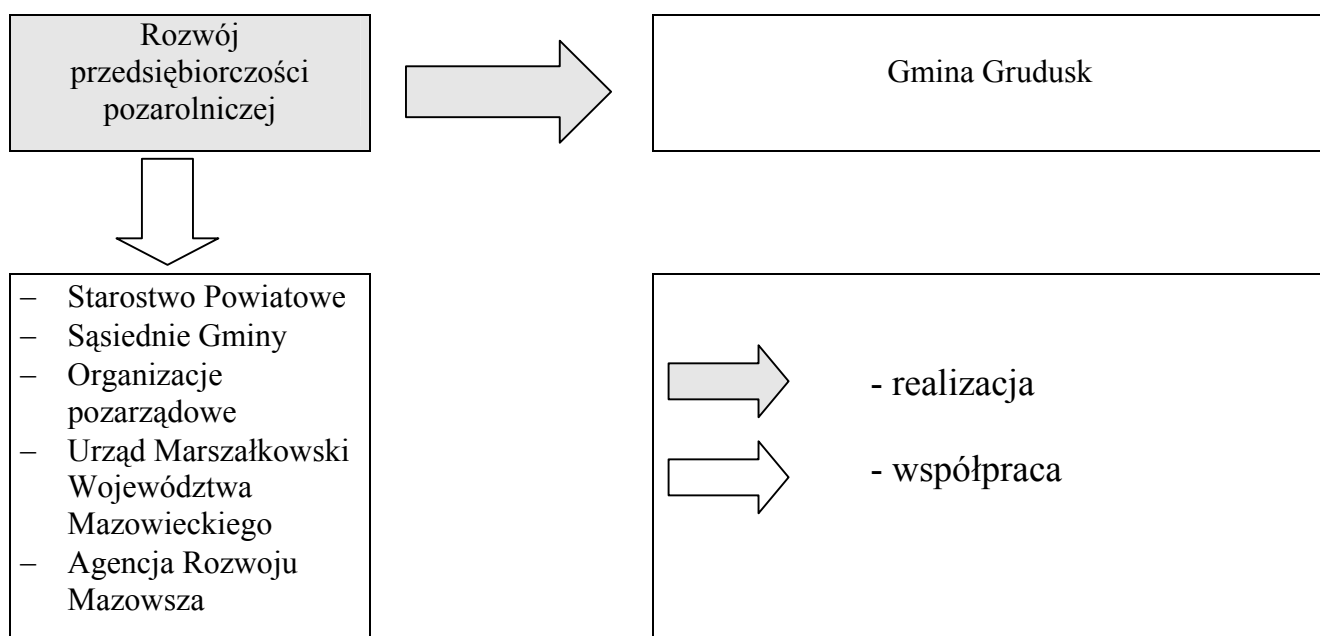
Rozwój przedsiębiorczości pozarolniczej

Gmina Grudusk

– Starostwo Powiatowe
– Sąsiednie Gminy
– Organizacje pozarządowe
– Urząd Marszałkowski Województwa Mazowieckiego
– Agencja Rozwoju Mazowsza

- realizacja

- współpraca